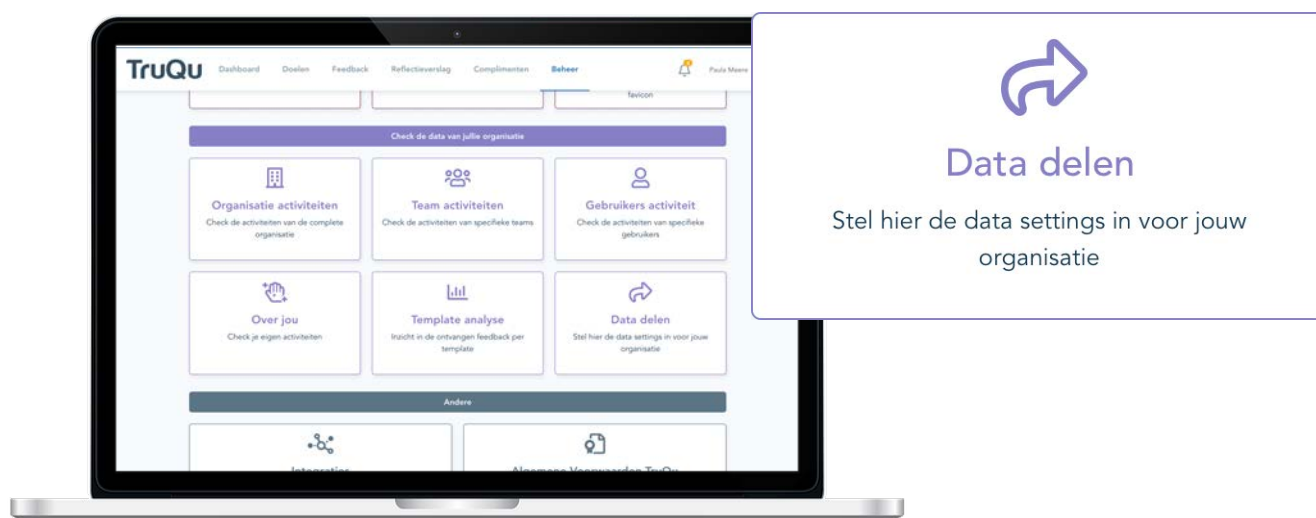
TruQu Dashboard Doelen Feedback Reflectieverslag Complimenten Beheer Paula Meere

favicon

Check de data van jullie organisatie

Organisatie activiteiten
Check de activiteiten van de complete organisatie

Team activiteiten
Check de activiteiten van specifieke teams

Gebruikers activiteit
Check de activiteiten van specifieke gebruikers

Over jou
Check je eigen activiteiten

Template analyse
Inzicht in de ontvangen feedback per template

Data delen
Stel hier de data settings in voor jouw organisatie

Andere

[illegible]

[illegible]

Data delen

Stel hier de data settings in voor jouw organisatie